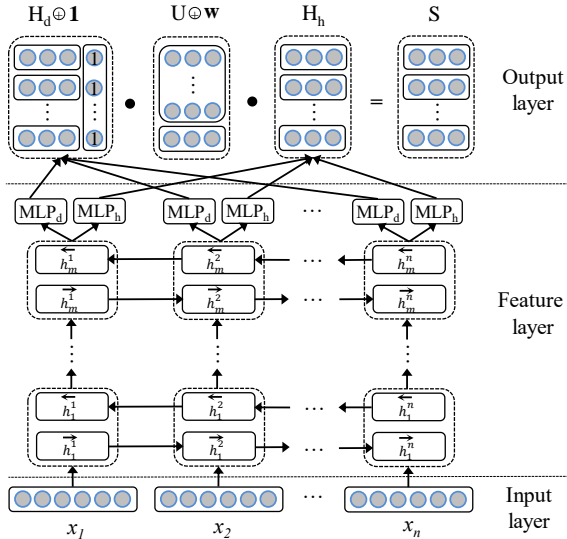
$H_d \oplus \mathbf{1}$ $U \oplus \mathbf{w}$ $H_h$ S

1
1
1

•   •   =

Output layer

$MLP_d$ $MLP_h$ $MLP_d$ $MLP_h$ … $MLP_d$ $MLP_h$

$\overleftarrow{h}_m^1$ $\overleftarrow{h}_m^2$ … $\overleftarrow{h}_m^n$

$\overrightarrow{h}_m^1$ $\overrightarrow{h}_m^2$ … $\overrightarrow{h}_m^n$

Feature layer

$\overleftarrow{h}_1^1$ $\overleftarrow{h}_1^2$ … $\overleftarrow{h}_1^n$

$\overrightarrow{h}_1^1$ $\overrightarrow{h}_1^2$ … $\overrightarrow{h}_1^n$

…

Input layer

$x_1$ $x_2$ $x_n$